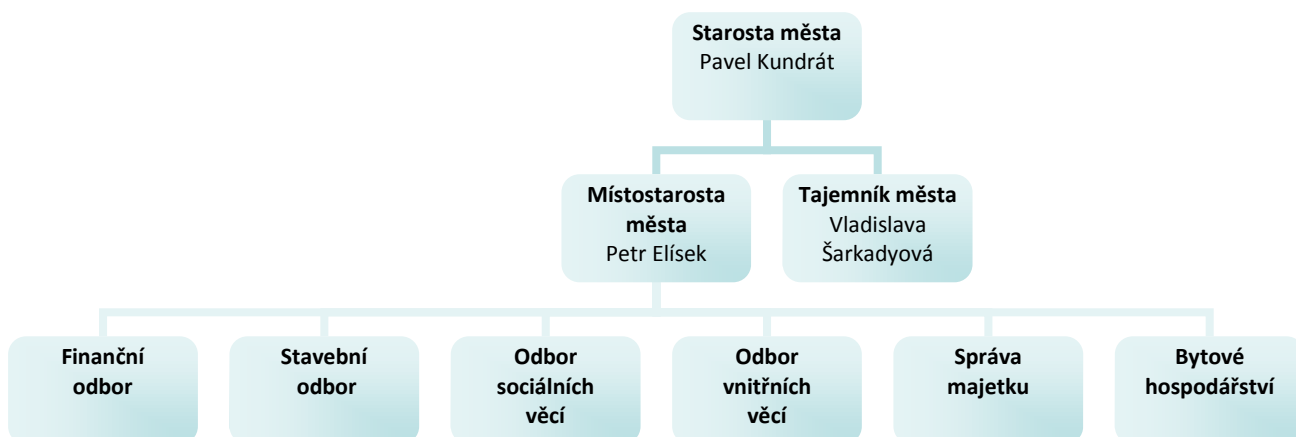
**Starosta města**
Pavel Kundrát

**Místostarosta města**
Petr Elísek

**Tajemník města**
Vladislava Šarkadyová

**Finanční odbor**

**Stavební odbor**

**Odbor sociálních věcí**

**Odbor vnitřních věcí**

**Správa majetku**

**Bytové hospodářství**